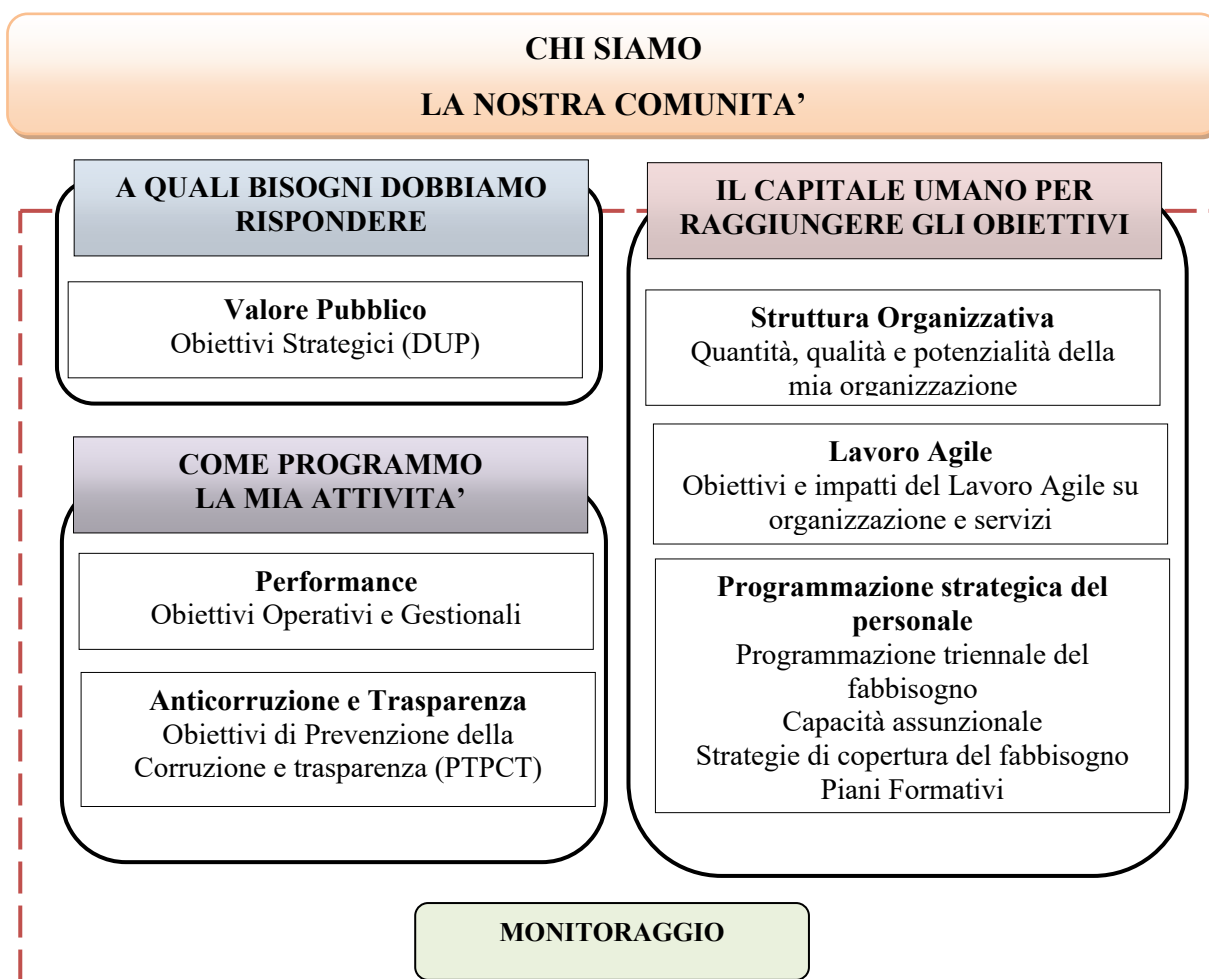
CHI SIAMO

LA NOSTRA COMUNITA'

A QUALI BISOGNI DOBBIAMO RISPONDERE

Valore Pubblico
Obiettivi Strategici (DUP)

COME PROGRAMMO LA MIA ATTIVITA'

Performance
Obiettivi Operativi e Gestionali

Anticorruzione e Trasparenza
Obiettivi di Prevenzione della Corruzione e trasparenza (PTPCT)

IL CAPITALE UMANO PER RAGGIUNGERE GLI OBIETTIVI

Struttura Organizzativa
Quantità, qualità e potenzialità della mia organizzazione

Lavoro Agile
Obiettivi e impatti del Lavoro Agile su organizzazione e servizi

Programmazione strategica del personale
Programmazione triennale del fabbisogno
Capacità assunzionale
Strategie di copertura del fabbisogno
Piani Formativi

MONITORAGGIO